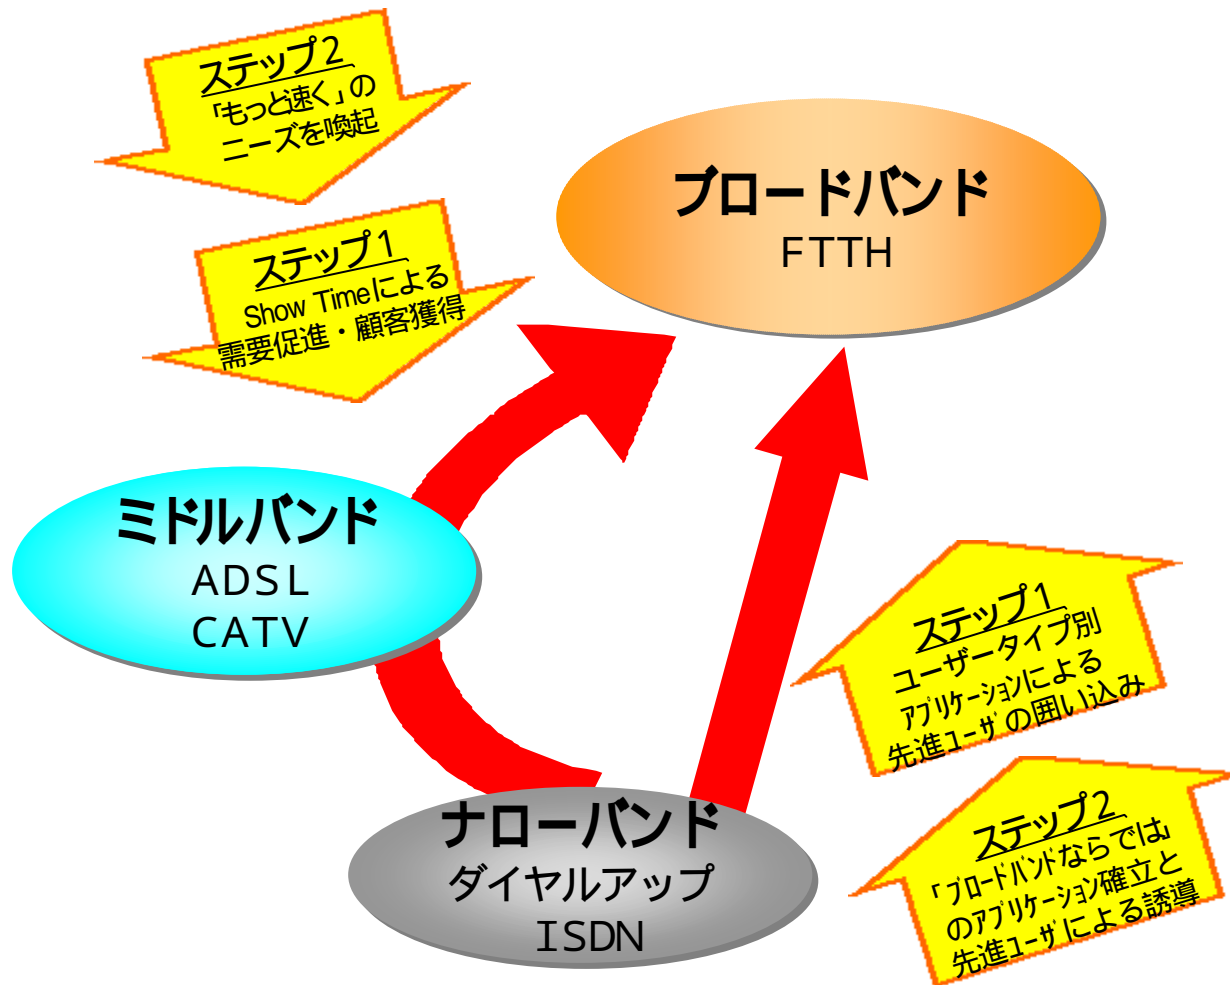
ステップ2
「もっと速く」の
ニーズを喚起

ステップ1
Show Timeによる
需要促進・顧客獲得

ブロードバンド
FTTH

ミドルバンド
ADSL
CATV

ステップ1
ユーザータイプ別
アプリケーションによる
先進ユーザの囲い込み

ナローバンド
ダイヤルアップ
ISDN

ステップ2
「ブロードバンドならでは
のアプリケーション確立と
先進ユーザによる誘導